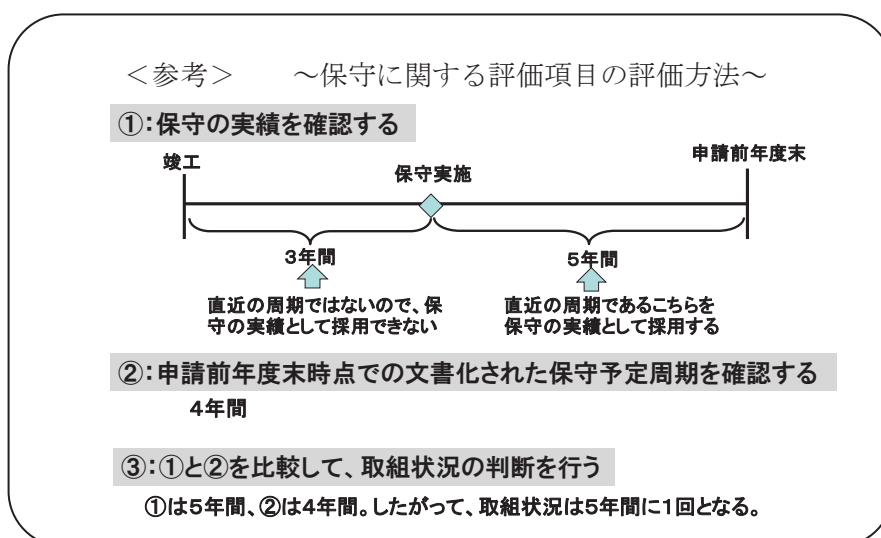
<参考>　～保守に関する評価項目の評価方法～

①:保守の実績を確認する

竣工

保守実施

申請前年度末

3年間

5年間

直近の周期ではないので、保守の実績として採用できない

直近の周期であるこちらを保守の実績として採用する

②:申請前年度末時点での文書化された保守予定周期を確認する

4年間

③:①と②を比較して、取組状況の判断を行う

①は5年間、②は4年間。したがって、取組状況は5年間に1回となる。